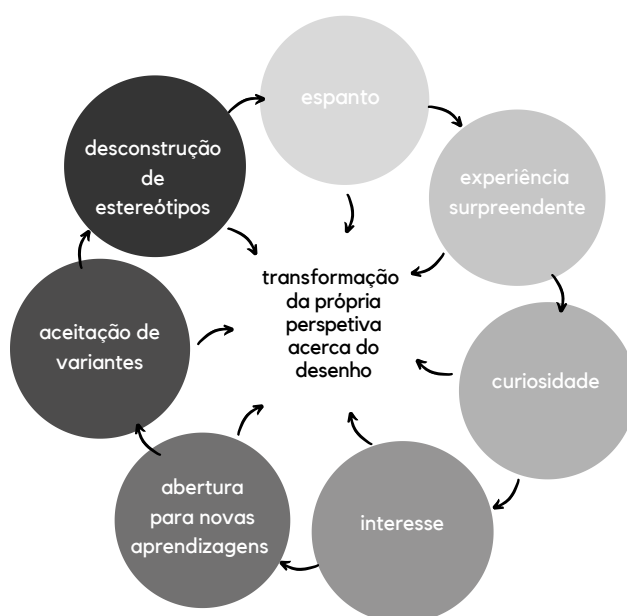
espanto

experiência surpreendente

curiosidade

interesse

abertura para novas aprendizagens

aceitação de variantes

desconstrução de estereótipos

transformação da própria perspetiva acerca do desenho